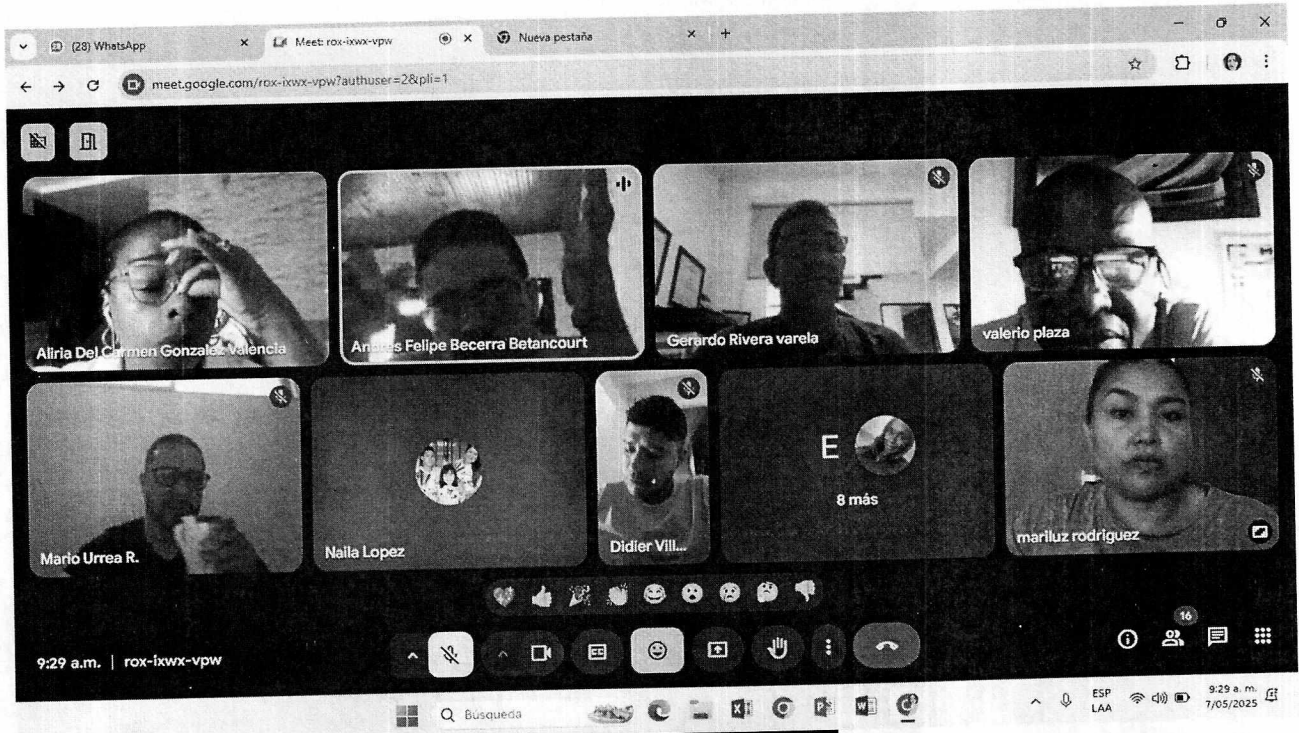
(28) WhatsApp
Meet: rox-ixwx-vpw
Nueva pestaña
meet.google.com/rox-ixwx-vpw?authuser=2&pli=1

Aliria Del Carmen Gonzalez Valencia
Andres Felipe Becerra Betancourt
Gerardo Rivera varela
valerio plaza
Mario Urrea R.
Naila Lopez
Didier Vill...
E
8 más
mariluz rodriguez

9:29 a.m. | rox-ixwx-vpw
16

Búsqueda
ESP LAA
9:29 a. m.
7/05/2025